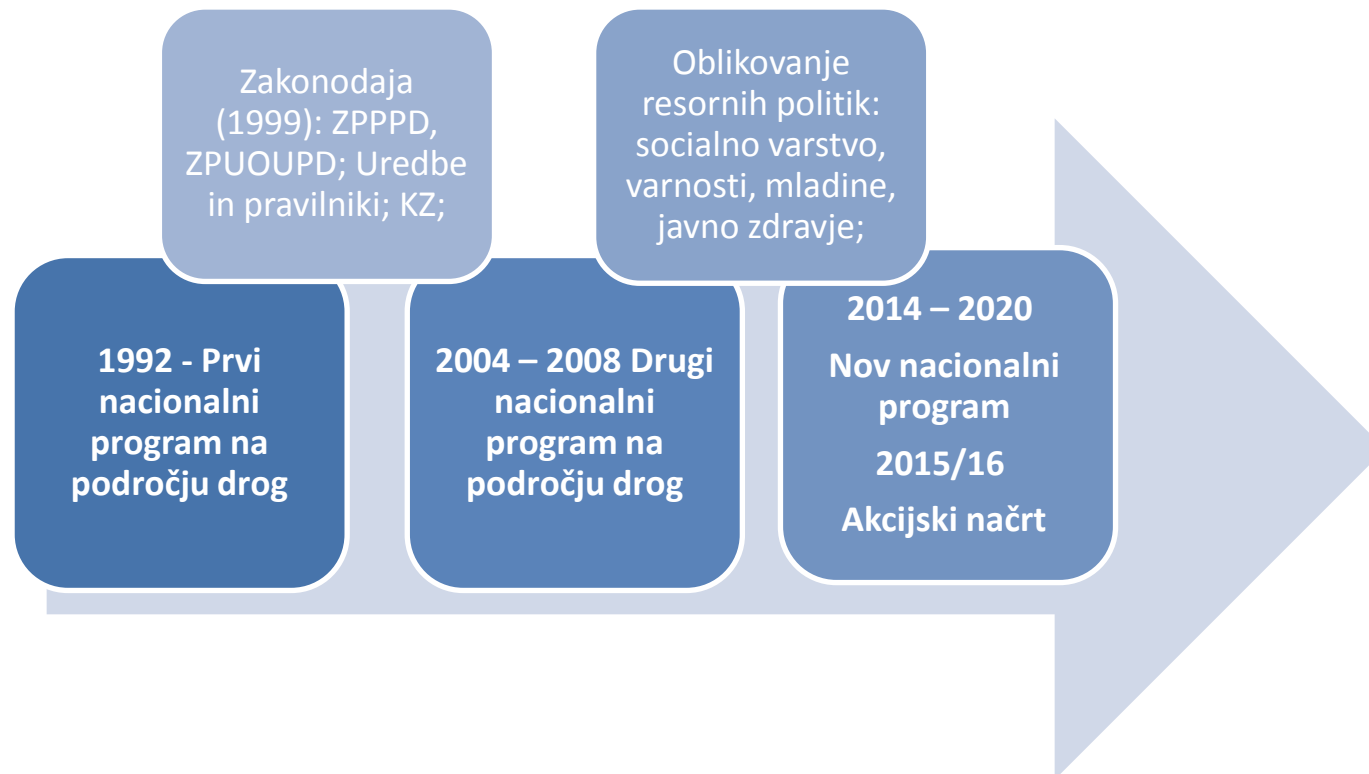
1992 - Prvi nacionalni program na področju drog

Zakonodaja (1999): ZPPPD, ZPUOUPD; Uredbe in pravilniki; KZ;

2004 – 2008 Drugi nacionalni program na področju drog

Oblikovanje resornih politik: socialno varstvo, varnosti, mladine, javno zdravje;

2014 – 2020

Nov nacionalni program

2015/16

Akcijski načrt